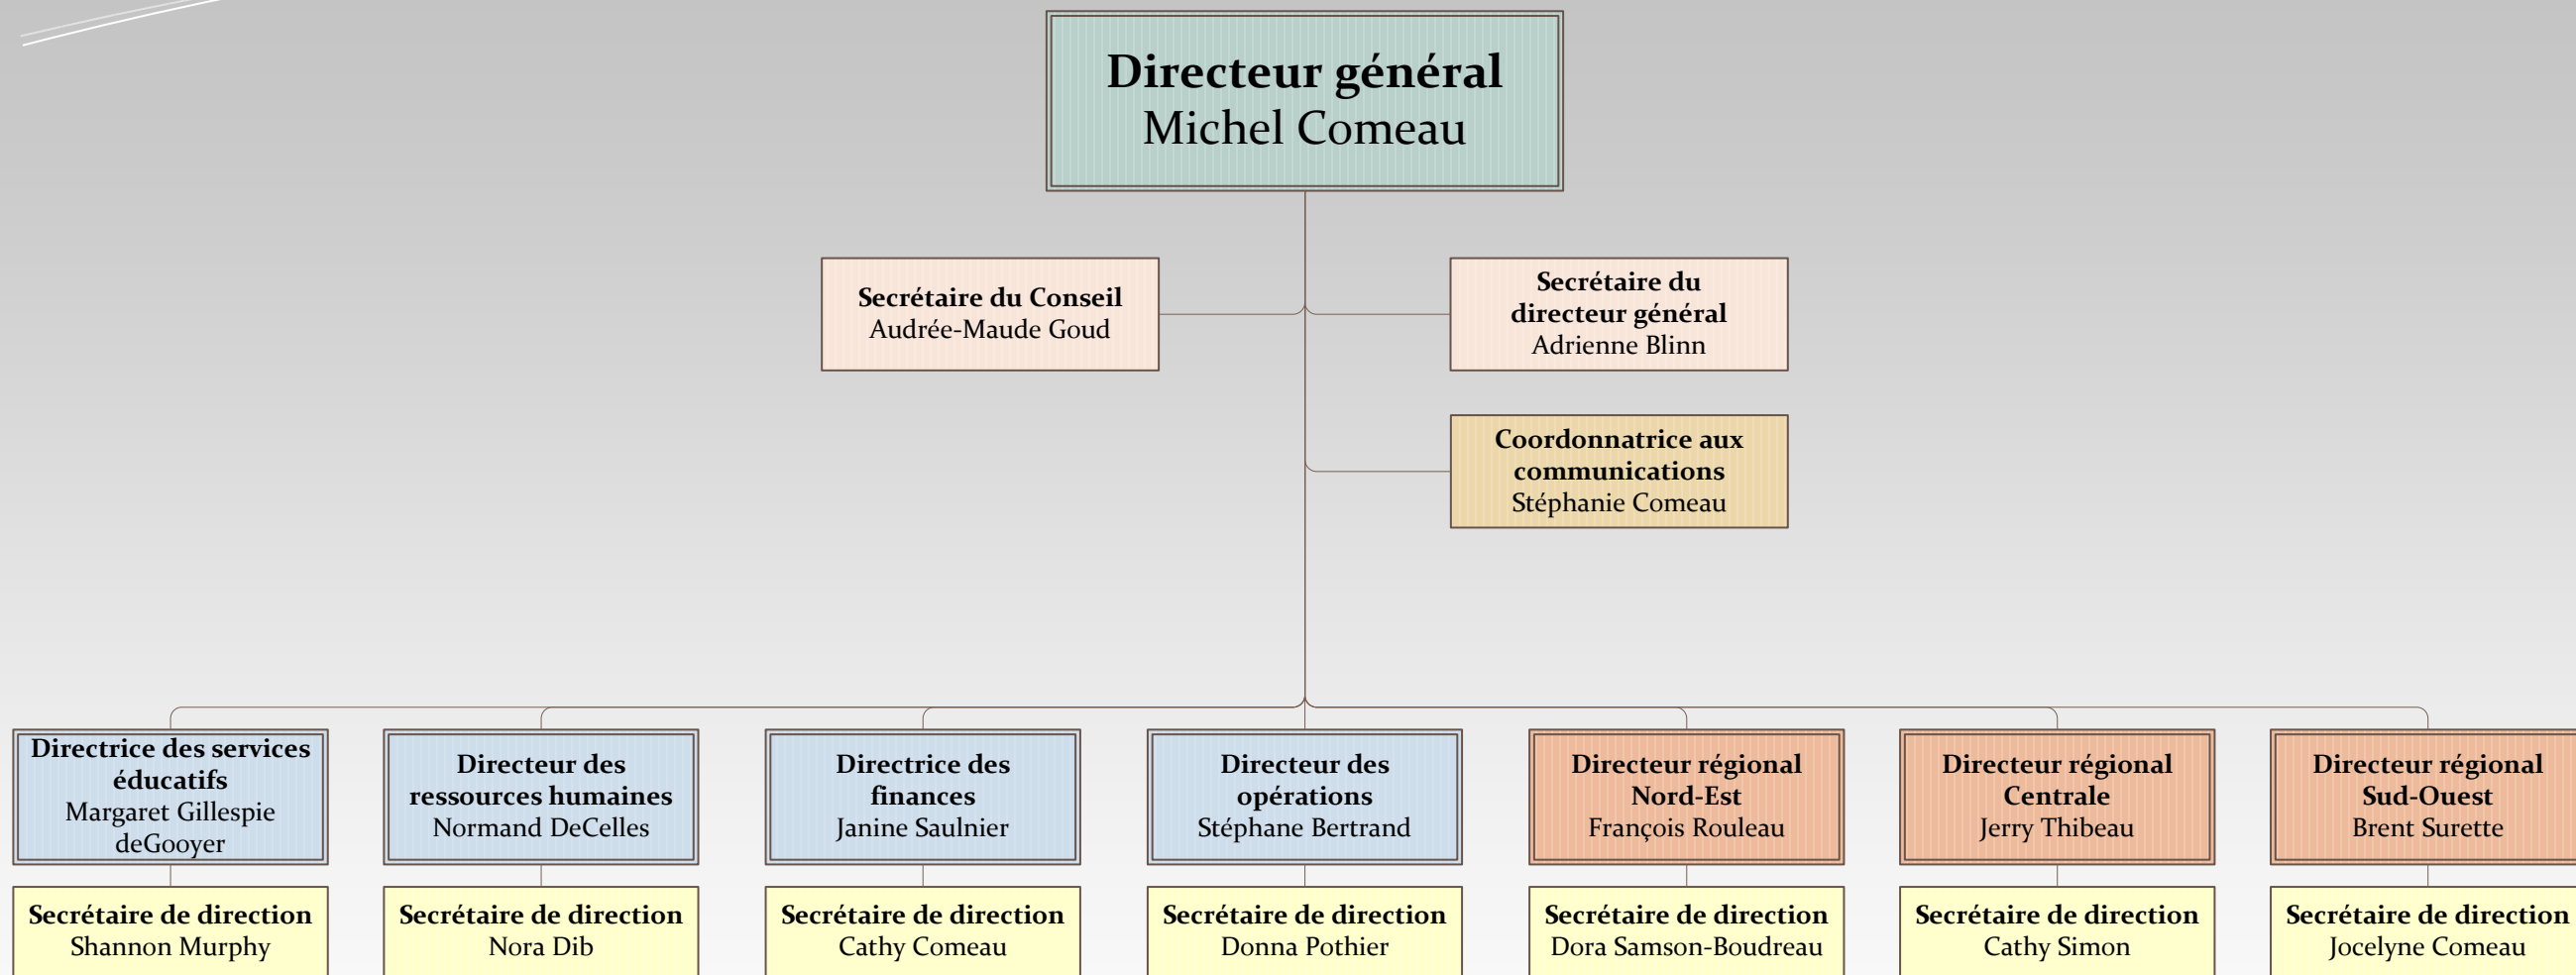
Directeur général
Michel Comeau

Secrétaire du Conseil
Audrée-Maude Goud

Secrétaire du directeur général
Adrienne Blinn

Coordonnatrice aux communications
Stéphanie Comeau

Directrice des services éducatifs
Margaret Gillespie deGooyer

Secrétaire de direction
Shannon Murphy

Directeur des ressources humaines
Normand DeCelles

Secrétaire de direction
Nora Dib

Directrice des finances
Janine Saulnier

Secrétaire de direction
Cathy Comeau

Directeur des opérations
Stéphane Bertrand

Secrétaire de direction
Donna Pothier

Directeur régional Nord-Est
François Rouleau

Secrétaire de direction
Dora Samson-Boudreau

Directeur régional Centrale
Jerry Thibeau

Secrétaire de direction
Cathy Simon

Directeur régional Sud-Ouest
Brent Surette

Secrétaire de direction
Jocelyne Comeau